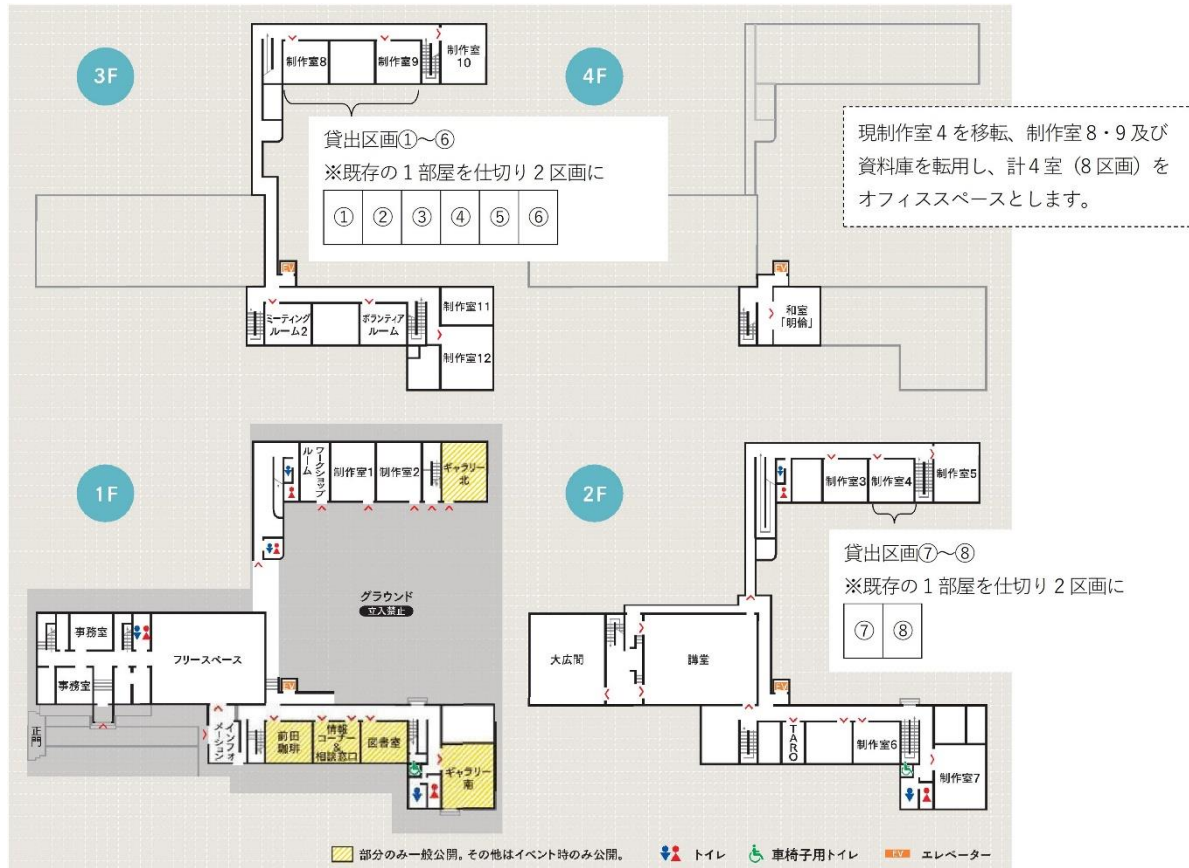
3F

制作室8
制作室9
制作室 10

貸出区画①～⑥
※既存の１部屋を仕切り２区画に

| ① | ② | ③ | ④ | ⑤ | ⑥ |
|---|---|---|---|---|---|

EV

ミーティングルーム2
ボランティアルーム
制作室11
制作室12

4F

現制作室４を移転、制作室８・９及び資料庫を転用し、計４室（８区画）をオフィススペースとします。

EV

和室「明倫」

1F

ワークショップルーム
制作室1
制作室2
ギャラリー北

グラウンド
立入禁止

事務室
フリースペース
事務室
EV
正門
インフォメーション
前田珈琲
情報コーナー＆相談窓口
図書室
ギャラリー南

2F

制作室3
制作室4
制作室5

貸出区画⑦～⑧
※既存の１部屋を仕切り２区画に

| ⑦ | ⑧ |
|---|---|

大広間
講堂
EV
TARO
制作室6
制作室7

部分のみ一般公開。その他はイベント時のみ公開。
トイレ
車椅子用トイレ
EV エレベーター